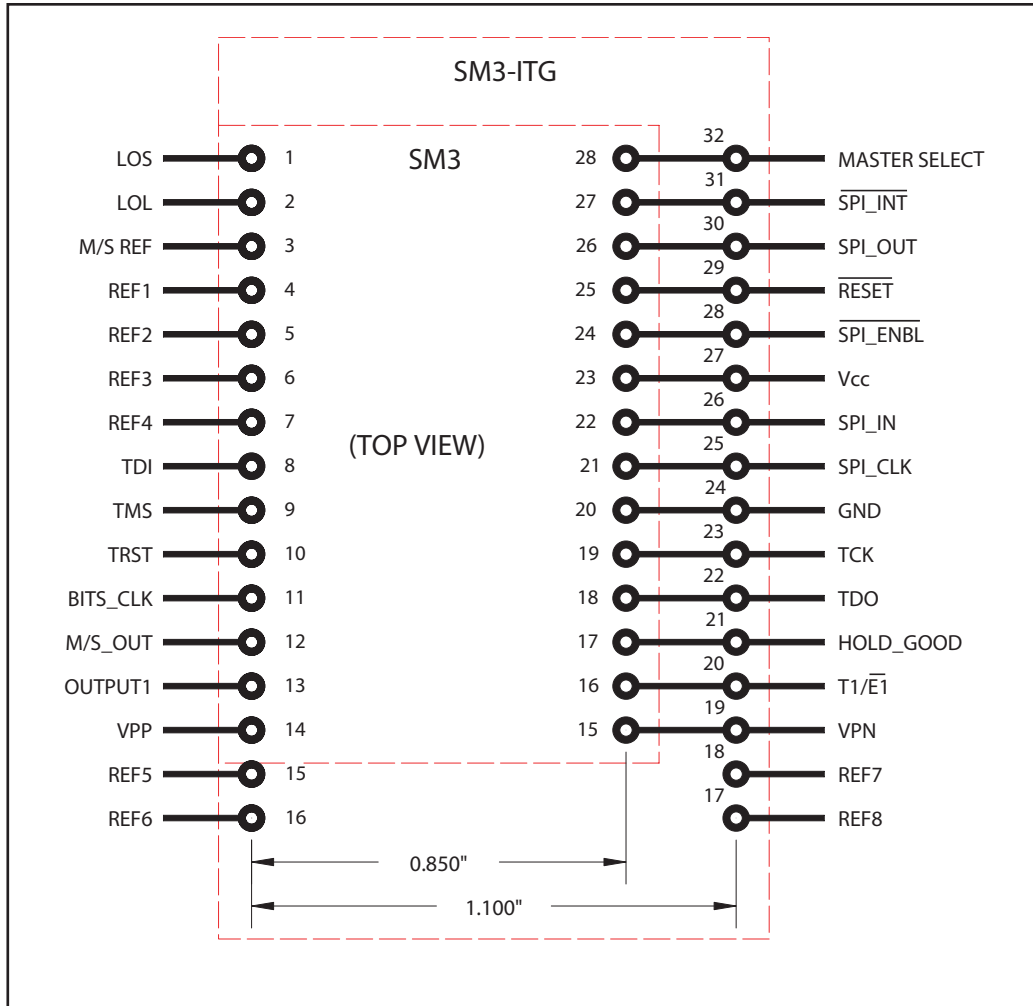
SM3-ITG

SM3

(TOP VIEW)

LOS 1
LOL 2
M/S REF 3
REF1 4
REF2 5
REF3 6
REF4 7
TDI 8
TMS 9
TRST 10
BITS_CLK 11
M/S_OUT 12
OUTPUT1 13
VPP 14
REF5 15
REF6 16

28 32 MASTER SELECT
27 31 $\overline{\text{SPI\_INT}}$
26 30 SPI_OUT
25 29 $\overline{\text{RESET}}$
24 28 $\overline{\text{SPI\_ENBL}}$
23 27 Vcc
22 26 SPI_IN
21 25 SPI_CLK
20 24 GND
19 23 TCK
18 22 TDO
17 21 HOLD_GOOD
16 20 T1/$\overline{\text{E1}}$
15 19 VPN
18 REF7
17 REF8

0.850"

1.100"